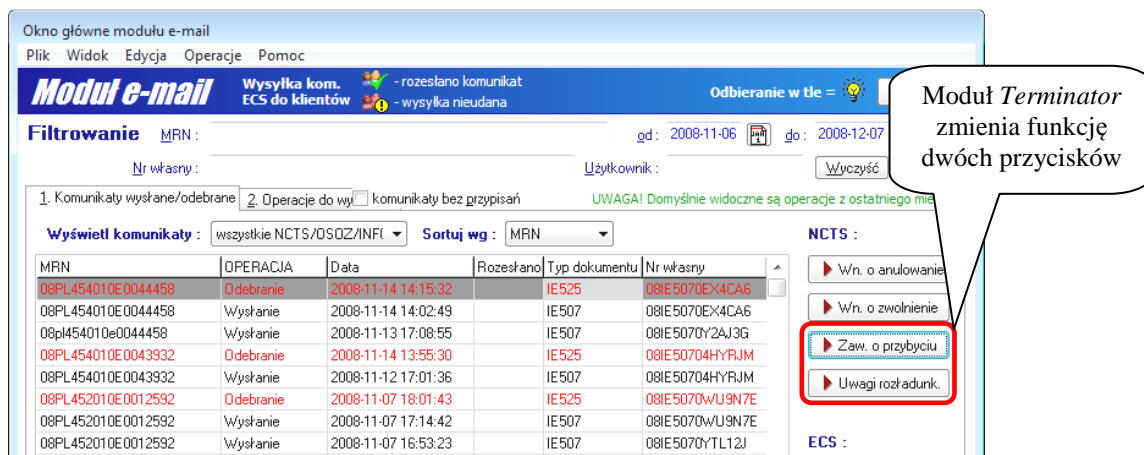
Okno główne modułu e-mail

Plik Widok Edycja Operacje Pomoc

Moduł e-mail

Wysyłka kom. ECS do klientów

- rozesłano komunikat

- wysyłka nieudana

Odbieranie w tle =

Moduł *Terminator* zmienia funkcję dwóch przycisków

Filtrowanie MRN :

od : 2008-11-06 do : 2008-12-07

Nr własny :

Użytkownik :

Wyczyść

1. Komunikaty wysłane/odebrane

2. Operacje do wy

komunikaty bez przypisań

UWAGA! Domyślnie widoczne są operacje z ostatniego mie

Wyświetl komunikaty : wszystkie NCTS/OSOZ/INF(

Sortuj wg : MRN

NCTS :

| MRN | OPERACJA | Data | Rozesłano | Typ dokumentu | Nr własny |
|---|---|---|---|---|---|
| 08PL454010E0044458 | Odebranie | 2008-11-14 14:15:32 | | IE525 | 08IE5070EX4CA6 |
| 08PL454010E0044458 | Wysłanie | 2008-11-14 14:02:49 | | IE507 | 08IE5070EX4CA6 |
| 08pl454010e0044458 | Wysłanie | 2008-11-13 17:08:55 | | IE507 | 08IE5070Y2AJ3G |
| 08PL454010E0043932 | Odebranie | 2008-11-14 13:55:30 | | IE525 | 08IE50704HYRJM |
| 08PL454010E0043932 | Wysłanie | 2008-11-12 17:01:36 | | IE507 | 08IE50704HYRJM |
| 08PL452010E0012592 | Odebranie | 2008-11-07 18:01:43 | | IE525 | 08IE5070WU9N7E |
| 08PL452010E0012592 | Wysłanie | 2008-11-07 17:14:42 | | IE507 | 08IE5070WU9N7E |
| 08PL452010E0012592 | Wysłanie | 2008-11-07 16:53:23 | | IE507 | 08IE5070YTL12J |

Wn. o anulowanie

Wn. o zwolnienie

Zaw. o przybyciu

Uwagi rozładunk.

ECS :